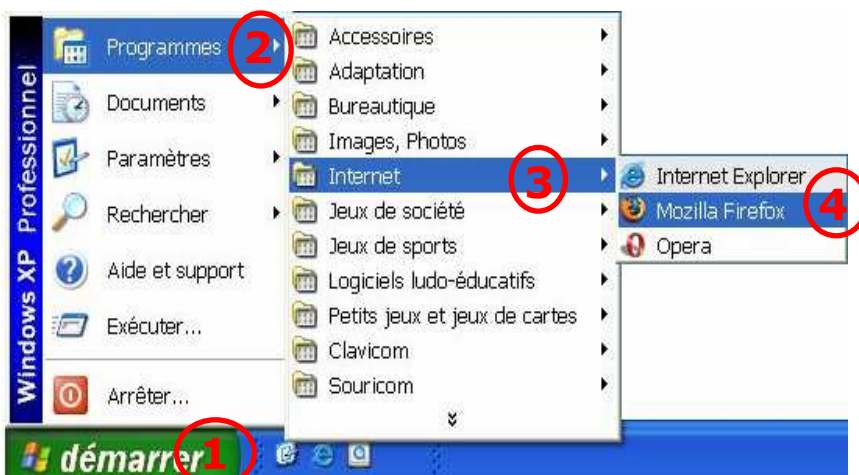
Windows XP Professionnel

Programmes
Documents
Paramètres
Rechercher
Aide et support
Exécuter...
Arrêter...

Accessoires
Adaptation
Bureautique
Images, Photos
Internet
Jeux de société
Jeux de sports
Logiciels ludo-éducatifs
Petits jeux et jeux de cartes
Clavicom
Souricom

Internet Explorer
Mozilla Firefox
Opera

démarrer

1
2
3
4